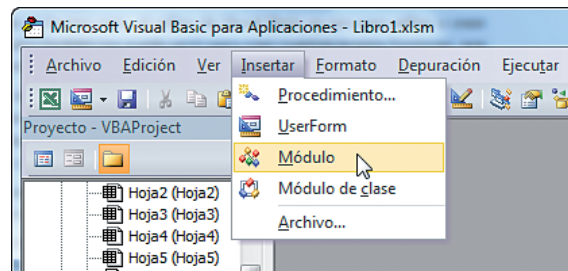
Microsoft Visual Basic para Aplicaciones - Libro1.xlsm

Archivo Edición Ver Insertar Formato Depuración Ejecutar

Proyecto - VBAProject

Procedimiento...
UserForm
Módulo
Módulo de clase
Archivo...

Hoja2 (Hoja2)
Hoja3 (Hoja3)
Hoja4 (Hoja4)
Hoja5 (Hoja5)